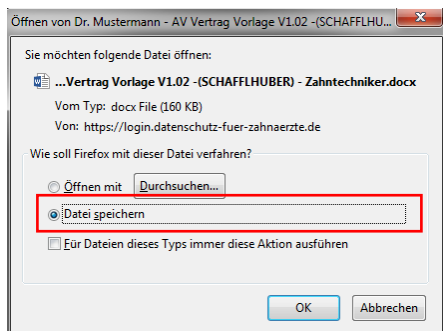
Öffnen von Dr. Mustermann - AV Vertrag Vorlage V1.02 -(SCHAFFLHU...

Sie möchten folgende Datei öffnen:

...Vertrag Vorlage V1.02 -(SCHAFFLHUBER) - Zahntechniker.docx

Vom Typ: docx File (160 KB)

Von: https://login.datenschutz-fuer-zahnaerzte.de

Wie soll Firefox mit dieser Datei verfahren?

Öffnen mit Durchsuchen...

Datei speichern

Für Dateien dieses Typs immer diese Aktion ausführen

OK Abbrechen